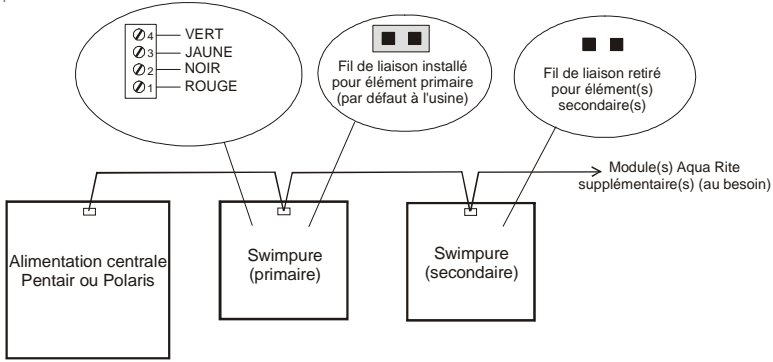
4 VERT
3 JAUNE
2 NOIR
1 ROUGE

Fil de liaison installé pour élément primaire (par défaut à l'usine)

Fil de liaison retiré pour élément(s) secondaire(s)

Module(s) Aqua Rite supplémentaire(s) (au besoin)

Alimentation centrale Pentair ou Polaris

Swimpure (primaire)

Swimpure (secondaire)